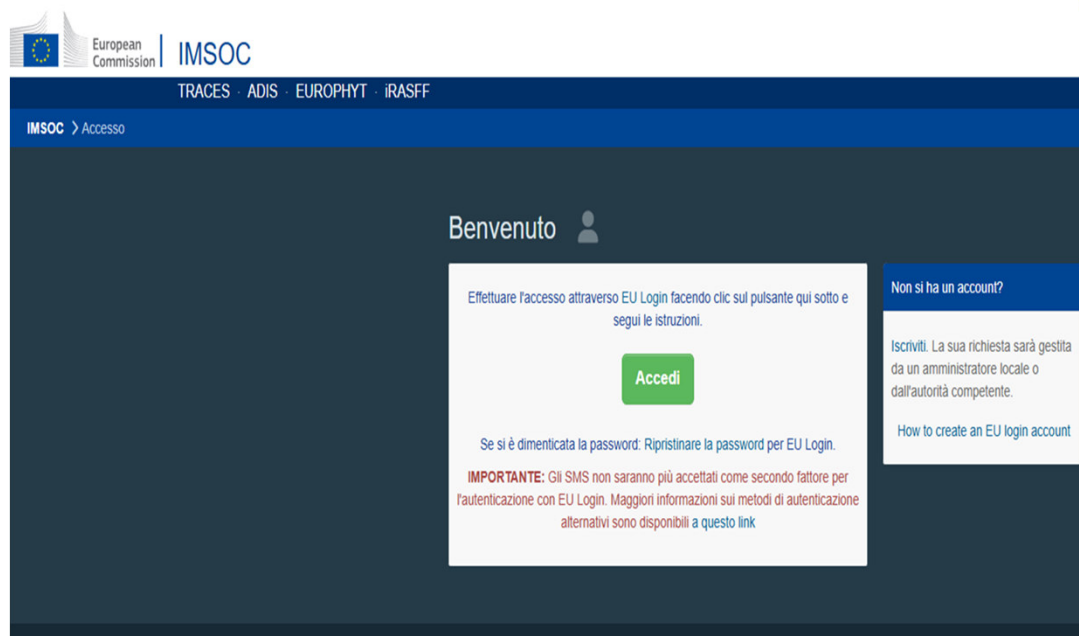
European Commission | IMSOC

TRACES · ADIS · EUROPHYT · iRASFF

IMSOC > Accesso

Benvenuto

Effettuare l'accesso attraverso EU Login facendo clic sul pulsante qui sotto e segui le istruzioni.

Accedi

Se si è dimenticata la password: Ripristinare la password per EU Login.

IMPORTANTE: Gli SMS non saranno più accettati come secondo fattore per l'autenticazione con EU Login. Maggiori informazioni sui metodi di autenticazione alternativi sono disponibili a questo link

Non si ha un account?

Iscriviti. La sua richiesta sarà gestita da un amministratore locale o dall'autorità competente.

How to create an EU login account